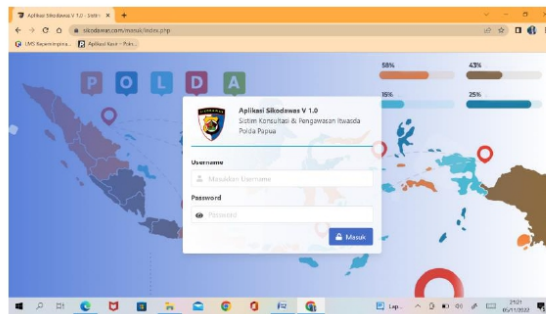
Aplikasi Sikodawas V 1.0 - Sistem ×
sikodawas.com/masuk/index.php
LMS Kepemimpina... Aplikasi Kasir - Point...

P O L D A

58%
43%
35%
25%

Aplikasi Sikodawas V 1.0
Sistim Konsultasi & Pengawasan Itwasda Polda Papua

Username
Masukkan Username
Password
Password
Masuk

Lap...
2121
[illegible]/11/2022